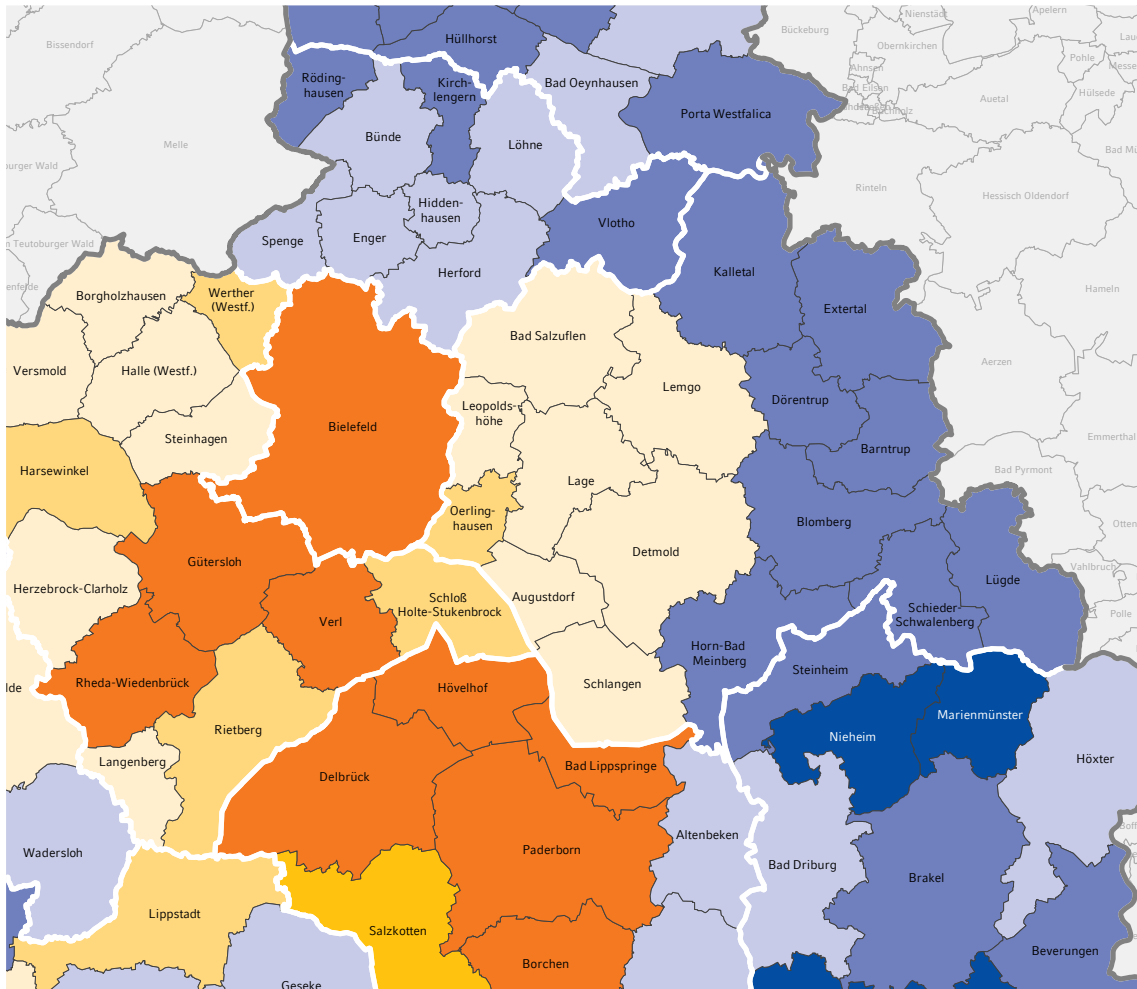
Bissendorf
Hüllhorst
Bückeburg
Nienstädt
Apelern
Obernkirchen
Pohle
Messen
Rödinghausen
Kirchlengern
Bad Oeynhausen
Ahnsen
Bad Eilsen
Auetal
Hülsede
Melle
Bünde
Löhne
Porta Westfalica
Bad M
Teutoburger Wald
Rinteln
Hessisch Oldendorf
Hiddenhausen
Spenge
Enger
Vlotho
Teutoburger Wald
Herford
Kalletal
Hameln
Borgholzhausen
Werther (Westf.)
Extertal
Bad Salzuflen
Versmold
Halle (Westf.)
Aerzen
Lemgo
Leopoldshöhe
Dörentrup
Bielefeld
Steinhagen
Emmerthal
Barntrup
Lage
Harsewinkel
Bad Pyrmont
Oerlinghausen
Blomberg
Otten
Detmold
Gütersloh
Lügde
Vahlbruch
Herzebrock-Clarholz
Schloß Holte-Stukenbrock
Augustdorf
Schieder-Schwalenberg
Verl
Polle
Horn-Bad Meinberg
Steinheim
Hövelhof
Schlangen
Marienmünster
Rheda-Wiedenbrück
lde
Nieheim
Rietberg
Höxter
Bad Lippspringe
Langenberg
Delbrück
Altenbeken
Paderborn
Wadersloh
Bad Driburg
Brakel
Lippstadt
Salzkotten
Beverungen
Borchen
Geseke